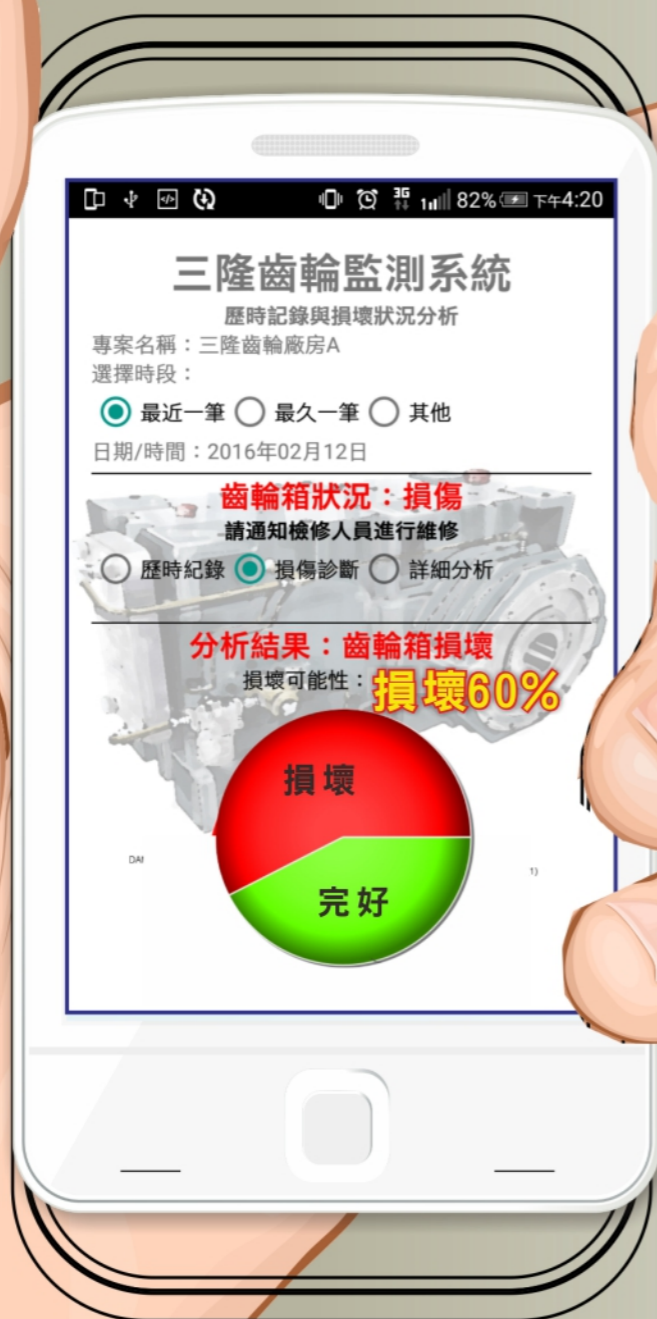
3G 82% 下午4:20

三隆齒輪監測系統

歷時記錄與損壞狀況分析

專案名稱：三隆齒輪廠房A

選擇時段：

最近一筆 最久一筆 其他

日期/時間：2016年02月12日

齒輪箱狀況：損傷

請通知檢修人員進行維修

歷時紀錄 損傷診斷 詳細分析

分析結果：齒輪箱損壞

損壞可能性：損壞60%

損壞

完好

DA

1)